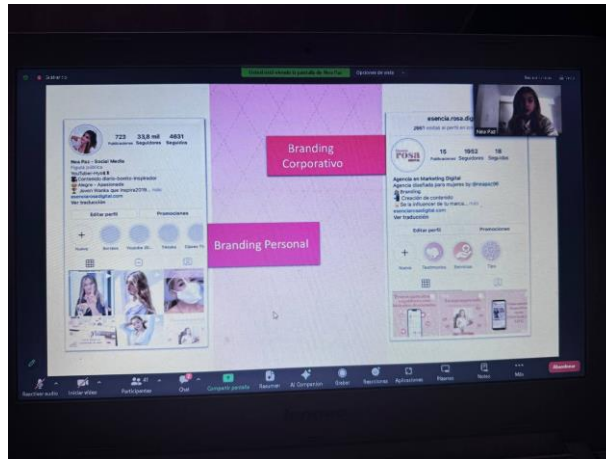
Grabando

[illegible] está viendo la pantalla de Nea Paz

Opciones de vista

Branding Corporativo

Branding Personal

723 Publicaciones
33,8 mil Seguidores
4831 Seguidos

Nea Paz - Social Media
Figura pública
Youtuber
Contenido diario Inspirador
Alegre - Apasionada
Joven Nadie que inspira2016 ... más
esenciarosadigital.com
Ver traducción

Editar perfil
Promociones

Nuevo

esencia.rosa.digital

15 Publicaciones
1992 Seguidores
18 Seguidos

Agencia en Marketing Digital
Agencia diseñada para mujeres by @neapaz
Branding
Creación de contenido
Se la influencer de tu marca... más
esenciarosadigital.com
Ver traducción

Editar perfil
Promociones

Nuevo
Testimonios
Servicios
Tips

Nea Paz

Reactivar audio
Iniciar vídeo
Participantes
Chat
Compartir pantalla
Resumen
AI Companion
Grabar
Reacciones
Aplicaciones
Pizarras
Notas
Más
Abandonar